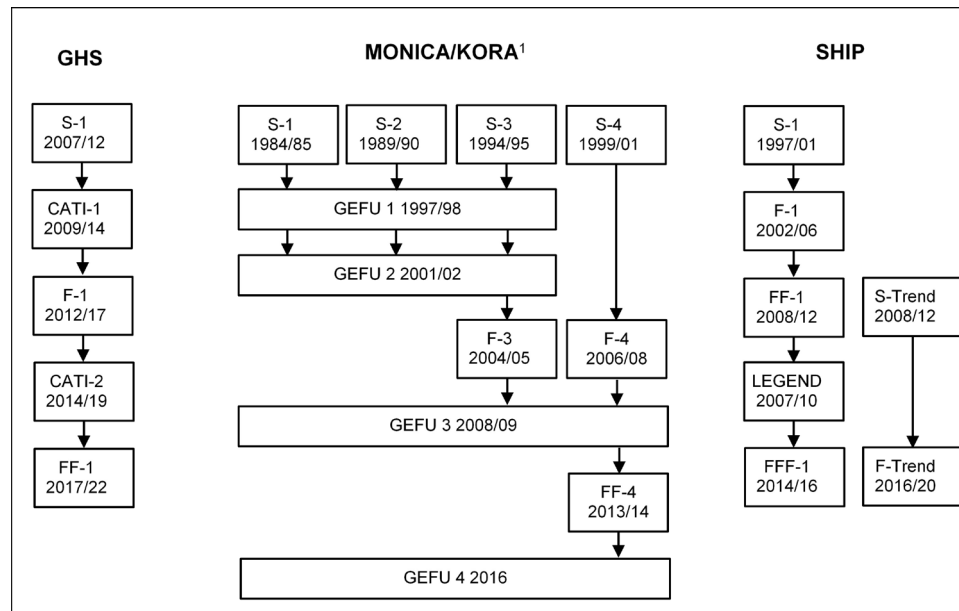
GHS

S-1
2007/12

CATI-1
2009/14

F-1
2012/17

CATI-2
2014/19

FF-1
2017/22

MONICA/KORA$^1$

S-1
1984/85

S-2
1989/90

S-3
1994/95

S-4
1999/01

GEFU 1 1997/98

GEFU 2 2001/02

F-3
2004/05

F-4
2006/08

GEFU 3 2008/09

FF-4
2013/14

GEFU 4 2016

SHIP

S-1
1997/01

F-1
2002/06

FF-1
2008/12

S-Trend
2008/12

LEGEND
2007/10

FFF-1
2014/16

F-Trend
2016/20